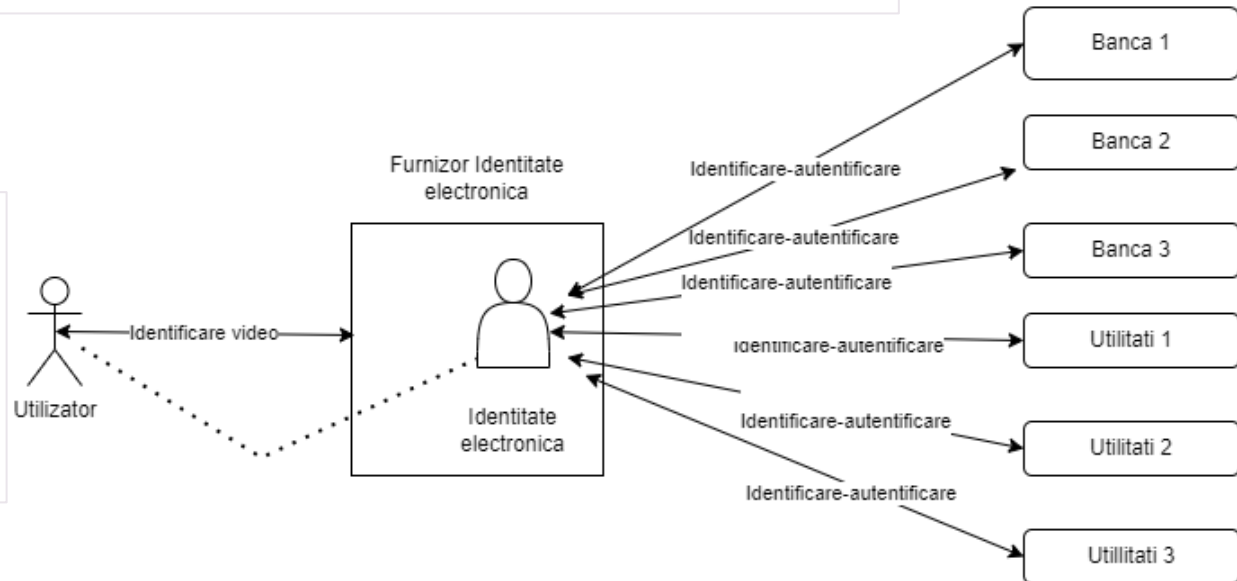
Banca 1

Banca 2

Banca 3

Utilitati 1

Utilitati 2

Utillitati 3

Furnizor Identitate electronica

Identificare-autentificare

Identificare-autentificare

Identificare-autentificare

Identificare-autentificare

Identificare-autentificare

Identificare-autentificare

Identificare video

Utilizator

Identitate electronica